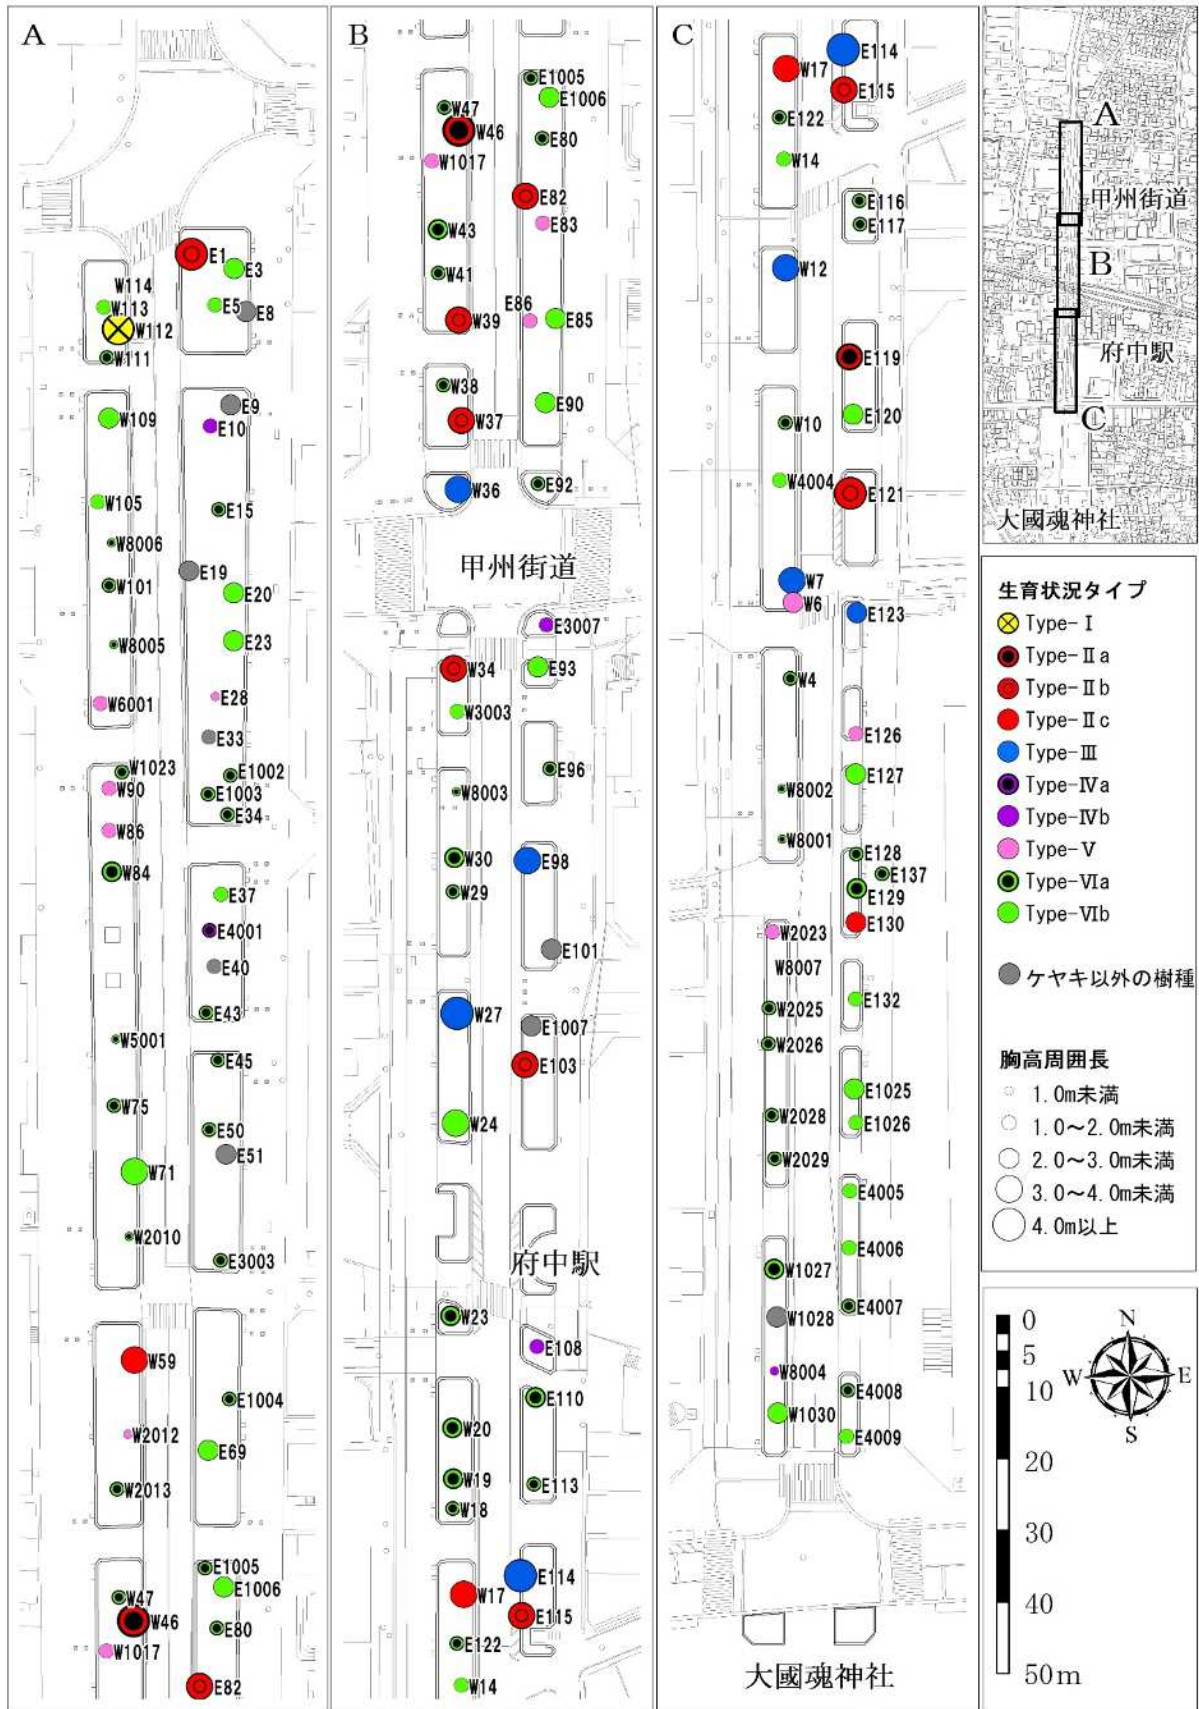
A

W114
W113
W112
W111
E1
E3
E5
E8
W109
E9
E10
W105
E15
W8006
W101
E19
E20
W8005
E23
W6001
E28
E33
W1023
W90
E1002
E1003
E34
W86
W84
E37
E4001
E40
E43
W5001
E45
W75
E50
E51
W71
W2010
E3003
W59
E1004
W2012
E69
W2013
E1005
W47
E1006
W46
E80
W1017
E82

B

E1005
W47
E1006
W46
E80
W1017
E82
E83
W43
W41
E86
W39
E85
W38
E90
W37
W36
E92
甲州街道
E3007
W34
E93
W3003
E96
W8003
W30
E98
W29
E101
W27
E1007
E103
W24
府中駅
W23
E108
E110
W20
W19
W18
E113
E114
W17
E115
E122
W14

C

E114
W17
E115
E122
W14
E116
E117
W12
E119
W10
E120
W4004
E121
W7
W6
E123
W4
E126
E127
W8002
W8001
E128
E137
E129
E130
W2023
W8007
W2025
E132
W2026
E1025
W2028
E1026
W2029
E4005
E4006
W1027
W1028
E4007
W8004
E4008
W1030
E4009
大國魂神社

A
甲州街道
B
府中駅
C
大國魂神社

生育状況タイプ
Type-Ⅰ
Type-Ⅱa
Type-Ⅱb
Type-Ⅱc
Type-Ⅲ
Type-Ⅳa
Type-Ⅳb
Type-Ⅴ
Type-Ⅵa
Type-Ⅵb
ケヤキ以外の樹種

胸高周囲長
1.0m未満
1.0～2.0m未満
2.0～3.0m未満
3.0～4.0m未満
4.0m以上

0
5
10
20
30
40
50m
N
W
E
S